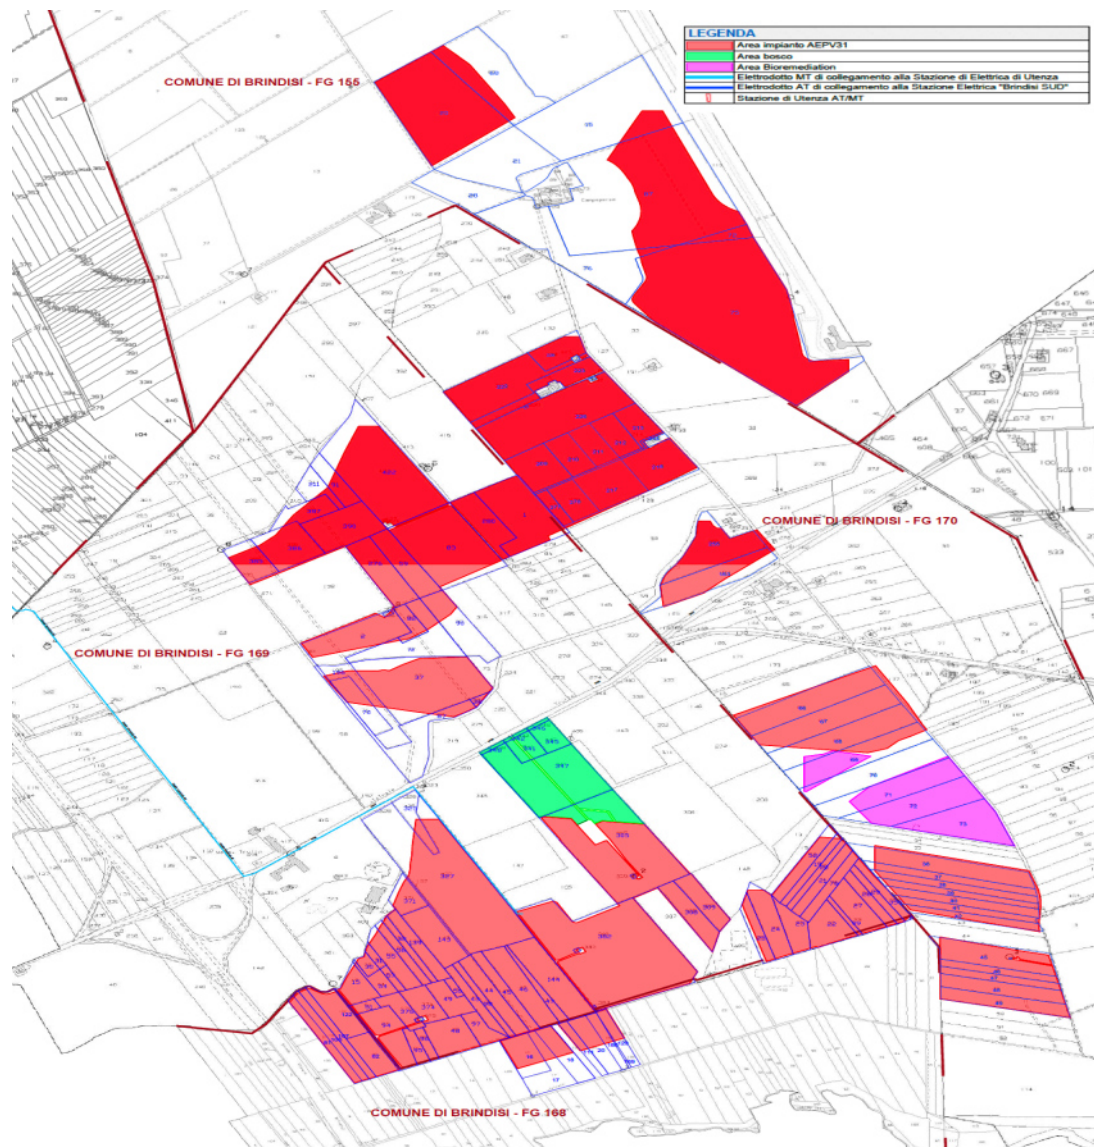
LEGENDA

Area impianto AEPV31

Area bosco

Area Bioremediation

Elettrodotto MT di collegamento alla Stazione di Elettrica di Utenza

Elettrodotto AT di collegamento alla Stazione Elettrica "Brindisi SUD"

Stazione di Utenza AT/MT

COMUNE DI BRINDISI - FG 155

COMUNE DI BRINDISI - FG 170

COMUNE DI BRINDISI - FG 169

COMUNE DI BRINDISI - FG 168